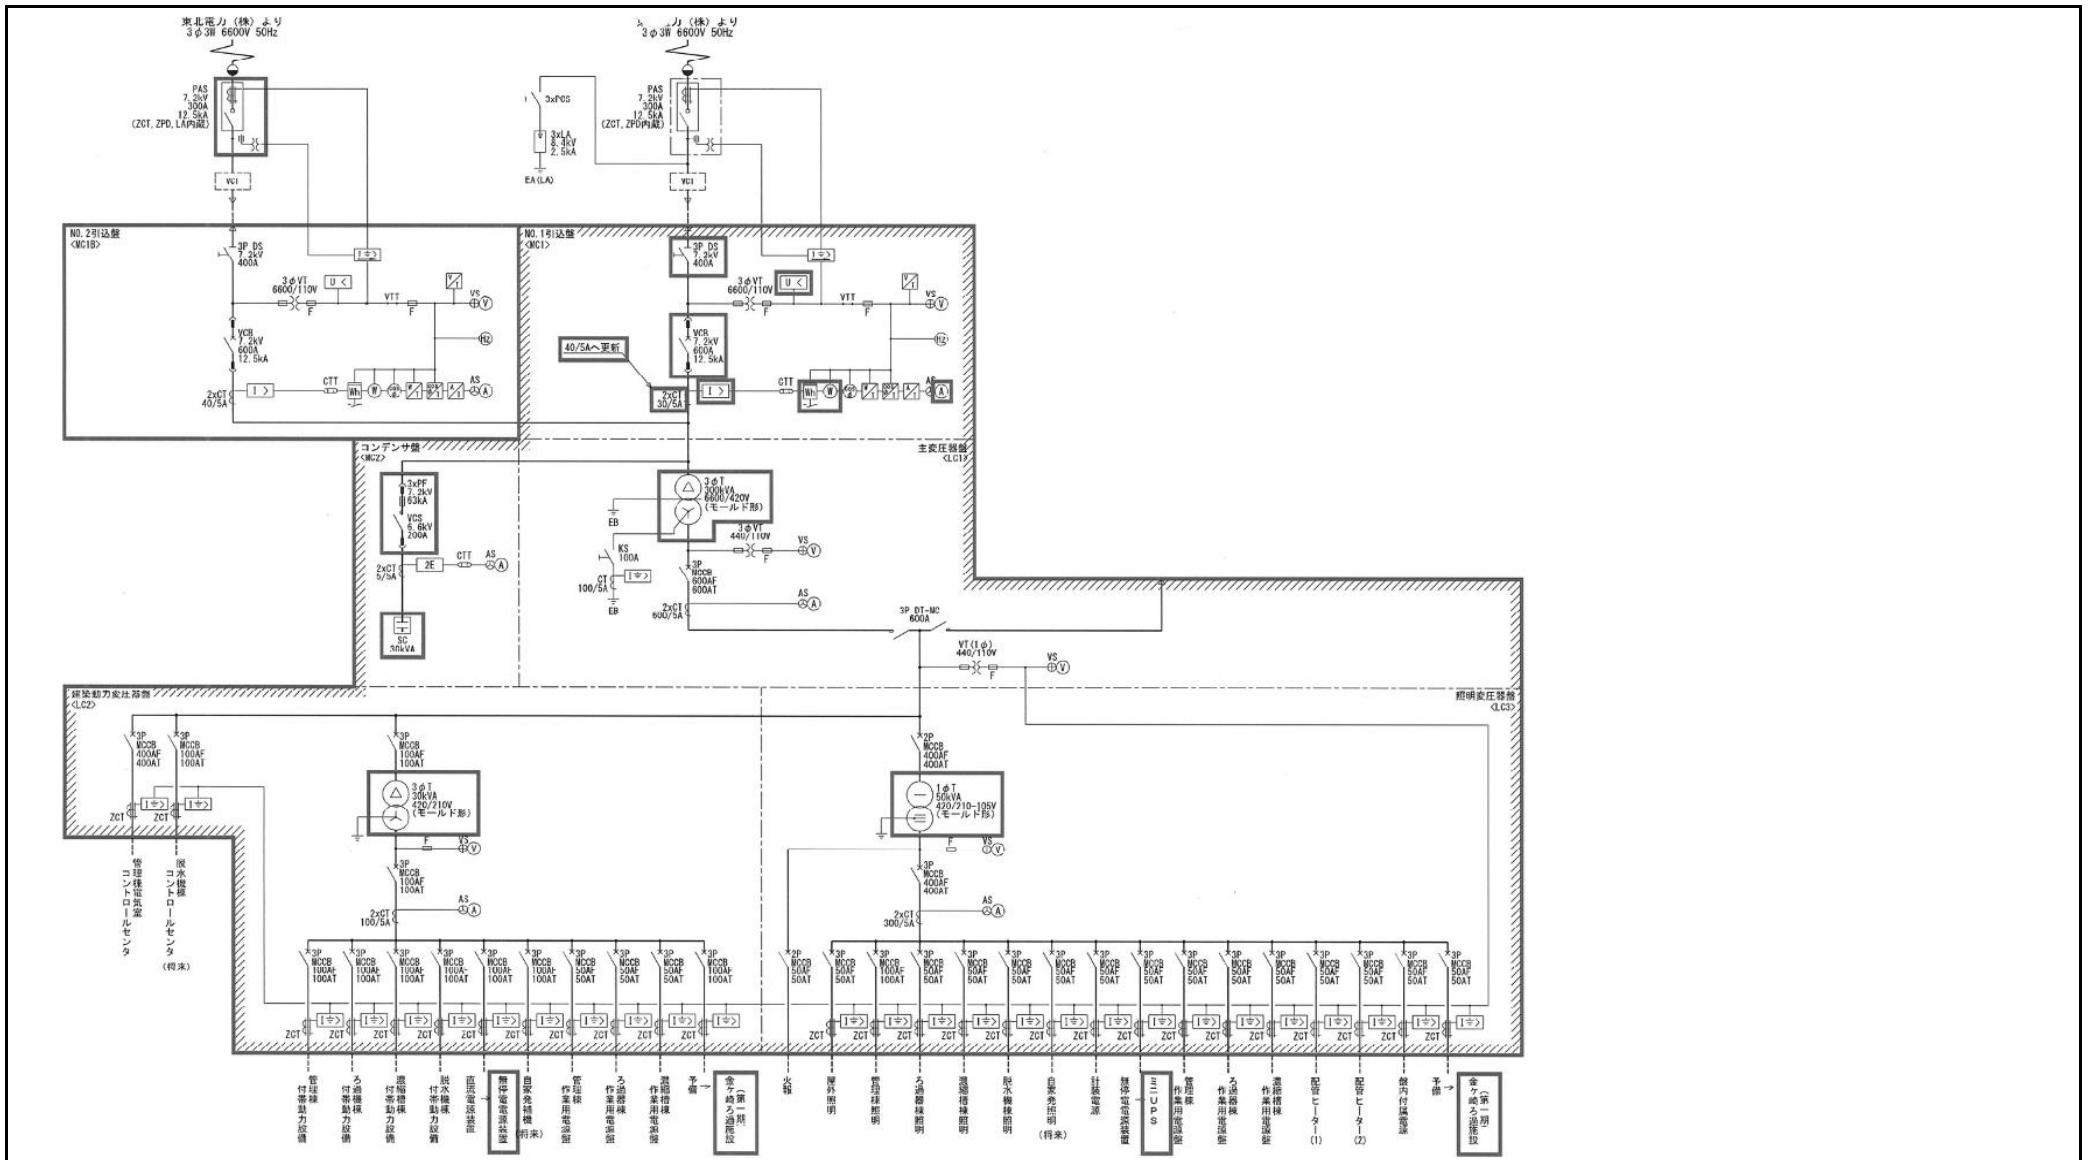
東北電力（株）より
3φ3W 6600V 50Hz

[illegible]力（株）より
3φ3W 6600V 50Hz

PAS
7.2kV
300A
12.5kA
(ZCT, ZPD, LA内蔵)

3xPCS
3xLA
8.4kV
2.5kA
EA(LA)

PAS
7.2kV
300A
12.5kA
(ZCT, ZPD内蔵)

VCT
VCT

NO.2引込盤
<MC1B>
3P DS
7.2kV
400A
3φVT
6600/110V
F
VTT
F
VS
VCB
7.2kV
600A
12.5kA
2xCT
40/5A
CTT
Wh
AS

NO.1引込盤
<MC1>
3P DS
7.2kV
400A
3φVT
6600/110V
F
VTT
F
VS
40/5Aへ更新
VCB
7.2kV
600A
12.5kA
2xCT
30/5A
CTT
Wh
AS

コンデンサ盤
<MC2>
3xPF
7.2kV
63kA
VCS
6.6kV
200A
2xCT
5/5A
2E
CTT
AS
SC
30kVA

主変圧器盤
<LC1>
EB
3φT
300kVA
6600/420V
（モールド形）
3φVT
440/110V
F
VS
KS
100A
CT
100/5A
EB
3P
MCCB
600AF
600AT
AS
2xCT
600/5A
3P DT-MC
600A
VT(1φ)
440/110V
F
VS

総築動力変圧器盤
<LC2>
3P MCCB 400AF 400AT
3P MCCB 100AF 100AT
ZCT
ZCT
管理棟電気室コントロールセンタ
脱水機棟コントロールセンタ
（将来）
3P MCCB 100AF 100AT
3φT
30kVA
420/210V
（モールド形）
F
VS
3P MCCB 100AF 100AT
AS
2xCT
100/5A

照明変圧器盤
<LC3>
2P MCCB 400AF 400AT
1φT
50kVA
420/210-105V
（モールド形）
F
VS
3P MCCB 400AF 400AT
AS
2xCT
300/5A

3P MCCB 100AF 100AT
3P MCCB 100AF 100AT
3P MCCB 100AF 100AT
3P MCCB 100AF 100AT
3P MCCB 100AF 100AT
3P MCCB 100AF 100AT
3P MCCB 50AF 50AT
3P MCCB 50AF 50AT
3P MCCB 50AF 50AT
3P MCCB 100AF 100AT
2P MCCB 50AF 50AT
3P MCCB 50AF 50AT
3P MCCB 100AF 100AT
3P MCCB 50AF 50AT
3P MCCB 50AF 50AT
3P MCCB 50AF 50AT
3P MCCB 50AF 50AT
3P MCCB 50AF 50AT
3P MCCB 50AF 50AT
3P MCCB 50AF 50AT
3P MCCB 50AF 50AT
3P MCCB 50AF 50AT
3P MCCB 50AF 50AT
3P MCCB 50AF 50AT
3P MCCB 50AF 50AT
3P MCCB 50AF 50AT
ZCT

管理棟付帯動力設備
ろ過棟付帯動力設備
濃縮槽棟付帯動力設備
脱水機棟付帯動力設備
直流電源装置
無停電電源装置
自家発補機（将来）
管理棟作業用電源盤
ろ過棟作業用電源盤
濃縮槽棟作業用電源盤
予備
金ケ崎ろ過施設（第一期）
火報
屋外照明
管理棟照明
ろ過棟照明
濃縮槽棟照明
脱水機棟照明
自家発照明（将来）
計装電源
無停電電源装置
ミニUPS
管理棟作業用電源盤
ろ過棟作業用電源盤
濃縮槽棟作業用電源盤
配管ヒーター(1)
配管ヒーター(2)
盤内付属電源
予備
金ケ崎ろ過施設（第一期）